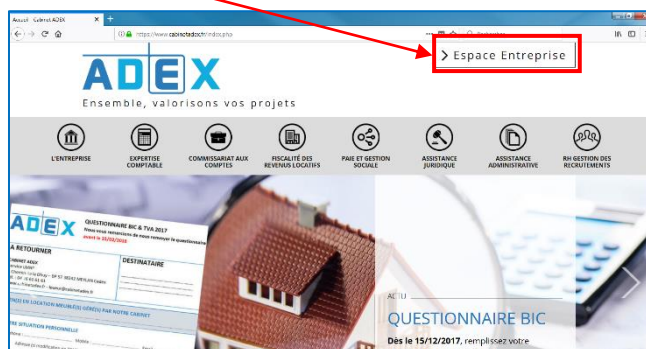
Accueil - Cabinet ADEX
https://www.cabinetadexfr/index.php
Rechercher
> Espace Entreprise
ADEX
Ensemble, valorisons vos projets
L'ENTREPRISE
EXPERTISE COMPTABLE
COMMISSARIAT AUX COMPTES
FISCALITÉ DES REVENUS LOCATIFS
PAIE ET GESTION SOCIALE
ASSISTANCE JURIDIQUE
ASSISTANCE ADMINISTRATIVE
RH GESTION DES RECRUTEMENTS
ADEX
QUESTIONNAIRE BIC & TVA 2017
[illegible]
A RETOURNER
CABINET ADEX
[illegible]
DESTINATAIRE
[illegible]
ACTU
QUESTIONNAIRE BIC
Dès le 15/12/2017, remplissez votre